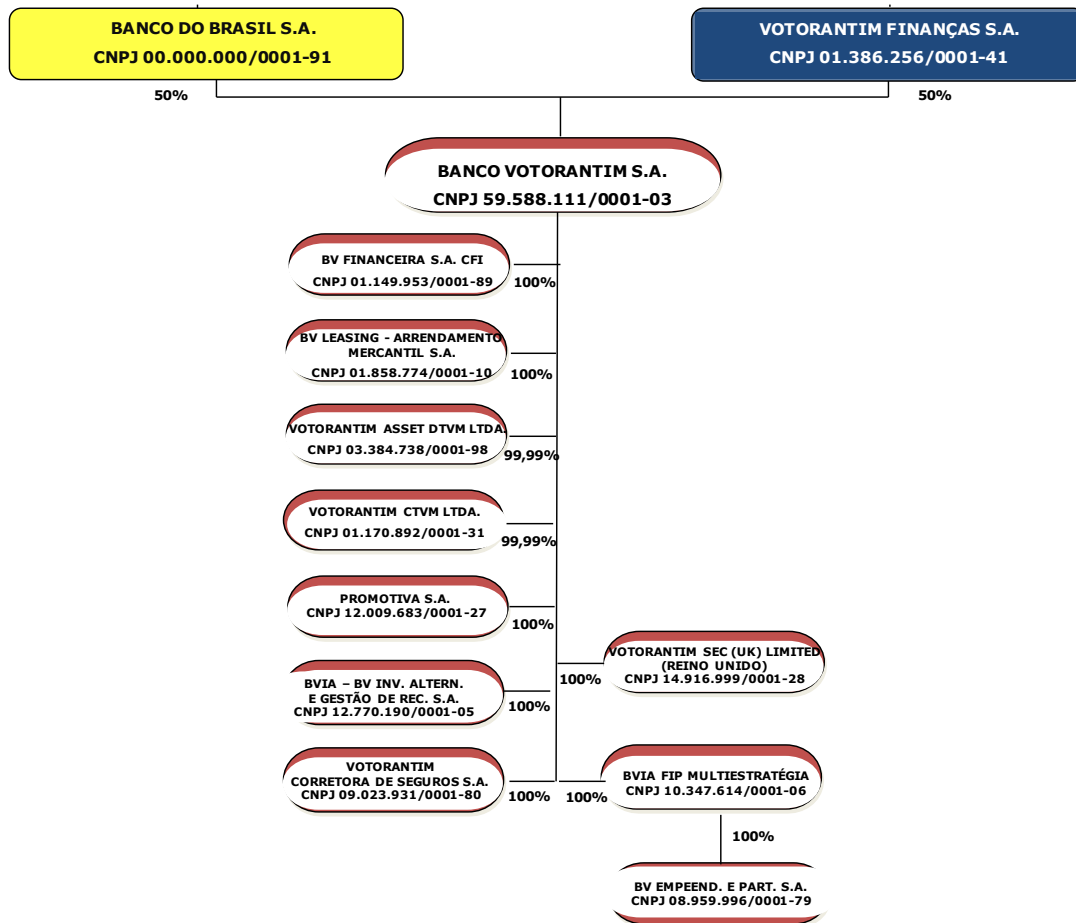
BANCO DO BRASIL S.A.
CNPJ 00.000.000/0001-91

VOTORANTIM FINANÇAS S.A.
CNPJ 01.386.256/0001-41

50%

50%

BANCO VOTORANTIM S.A.
CNPJ 59.588.111/0001-03

BV FINANCEIRA S.A. CFI
CNPJ 01.149.953/0001-89
100%

BV LEASING - ARRENDAMENTO MERCANTIL S.A.
CNPJ 01.858.774/0001-10
100%

VOTORANTIM ASSET DTVM LTDA.
CNPJ 03.384.738/0001-98
99,99%

VOTORANTIM CTVM LTDA.
CNPJ 01.170.892/0001-31
99,99%

PROMOTIVA S.A.
CNPJ 12.009.683/0001-27
100%

VOTORANTIM SEC (UK) LIMITED (REINO UNIDO)
CNPJ 14.916.999/0001-28
100%

BVIA – BV INV. ALTERN. E GESTÃO DE REC. S.A.
CNPJ 12.770.190/0001-05
100%

VOTORANTIM CORRETORA DE SEGUROS S.A.
CNPJ 09.023.931/0001-80
100%

BVIA FIP MULTIESTRATÉGIA
CNPJ 10.347.614/0001-06
100%

100%

BV EMPEEND. E PART. S.A.
CNPJ 08.959.996/0001-79